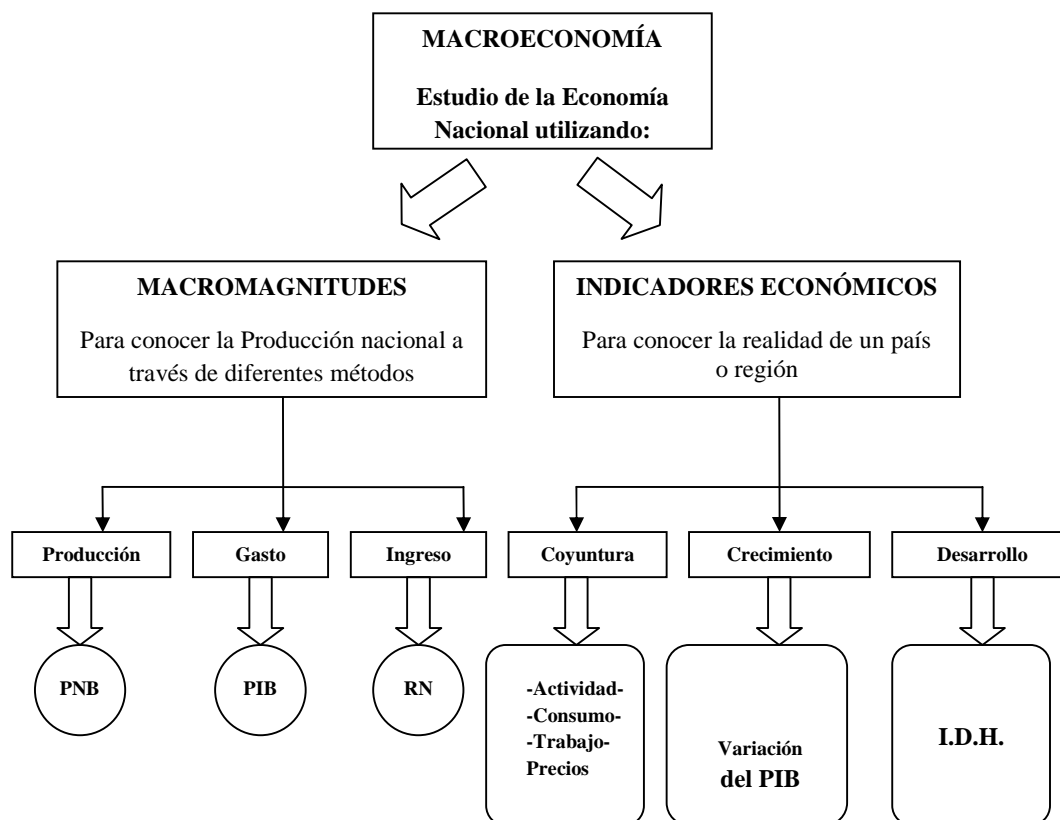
MACROECONOMÍA

Estudio de la Economía Nacional utilizando:

MACROMAGNITUDES

Para conocer la Producción nacional a través de diferentes métodos

INDICADORES ECONÓMICOS

Para conocer la realidad de un país o región

Producción

Gasto

Ingreso

PNB

PIB

RN

Coyuntura

Crecimiento

Desarrollo

-Actividad-
-Consumo-
-Trabajo-
Precios

Variación del PIB

I.D.H.